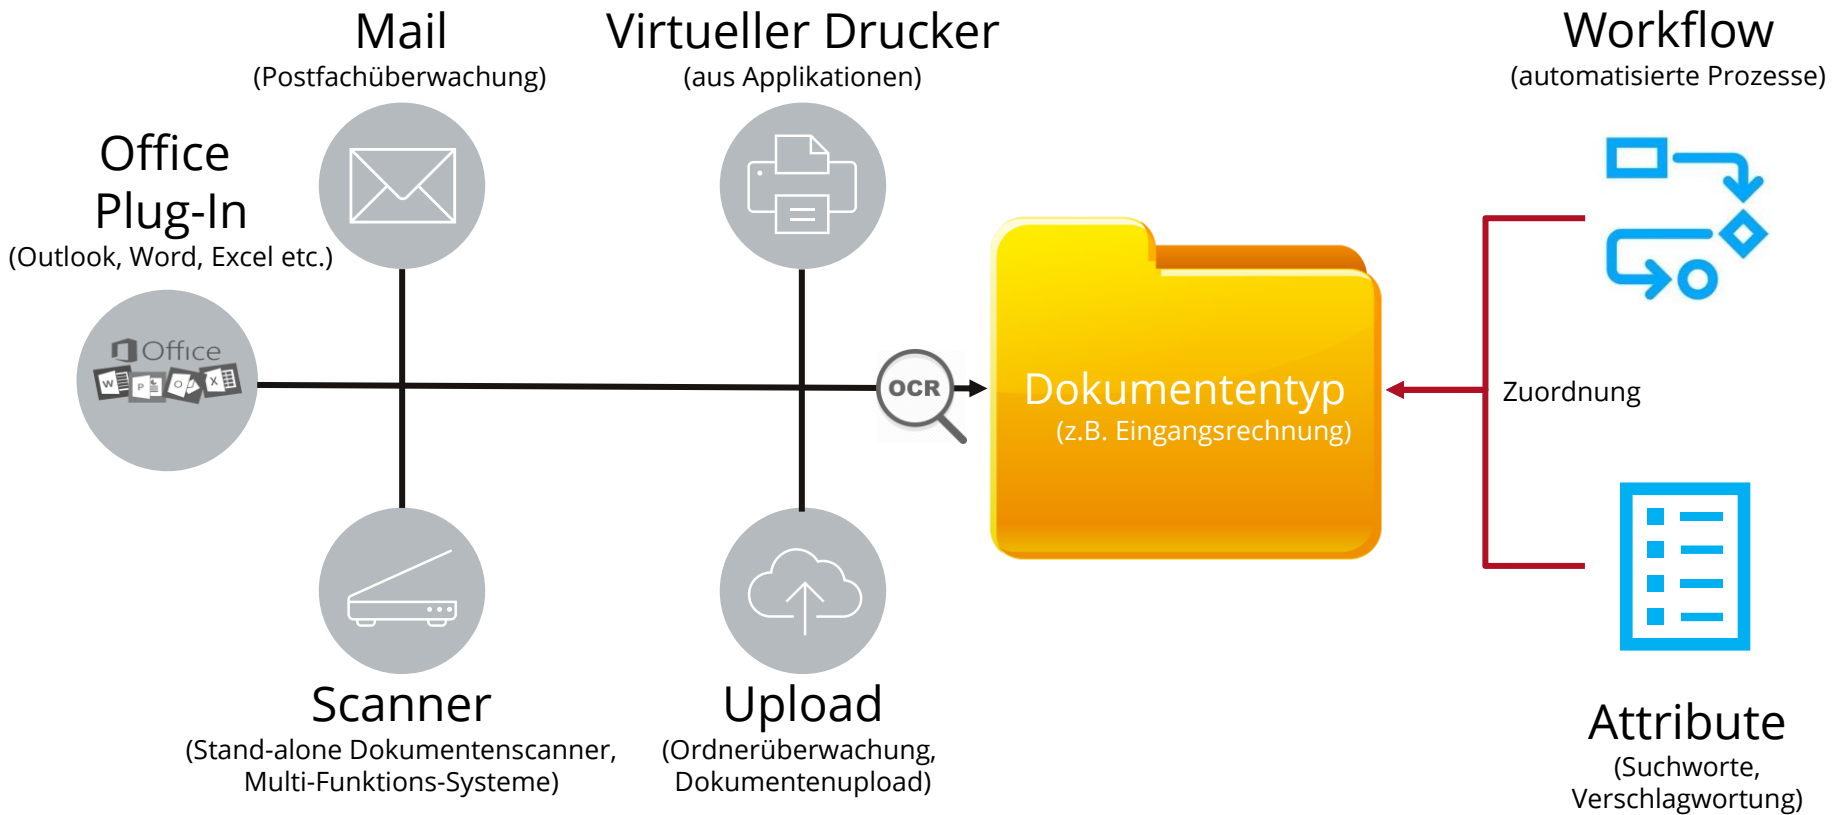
Mail
(Postfachüberwachung)

Virtueller Drucker
(aus Applikationen)

Workflow
(automatisierte Prozesse)

Office
Plug-In
(Outlook, Word, Excel etc.)

Office

OCR

Dokumententyp
(z.B. Eingangsrechnung)

Zuordnung

Scanner
(Stand-alone Dokumentenscanner, Multi-Funktions-Systeme)

Upload
(Ordnerüberwachung, Dokumentenupload)

Attribute
(Suchworte, Verschlagwortung)